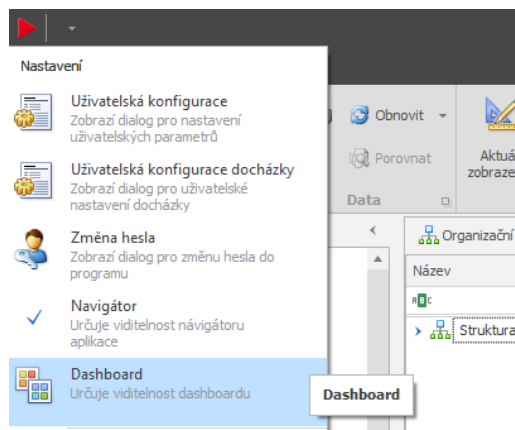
Nastavení

Uživatelská konfigurace
Zobrazí dialog pro nastavení uživatelských parametrů

Uživatelská konfigurace docházky
Zobrazí dialog pro uživatelské nastavení docházky

Změna hesla
Zobrazí dialog pro změnu hesla do programu

Navigátor
Určuje viditelnost návigátoru aplikace

Dashboard
Určuje viditelnost dashboardu

Dashboard

Obnovit
Porovnat
Data
Aktuá zobraze
Organizační
Název
Struktura